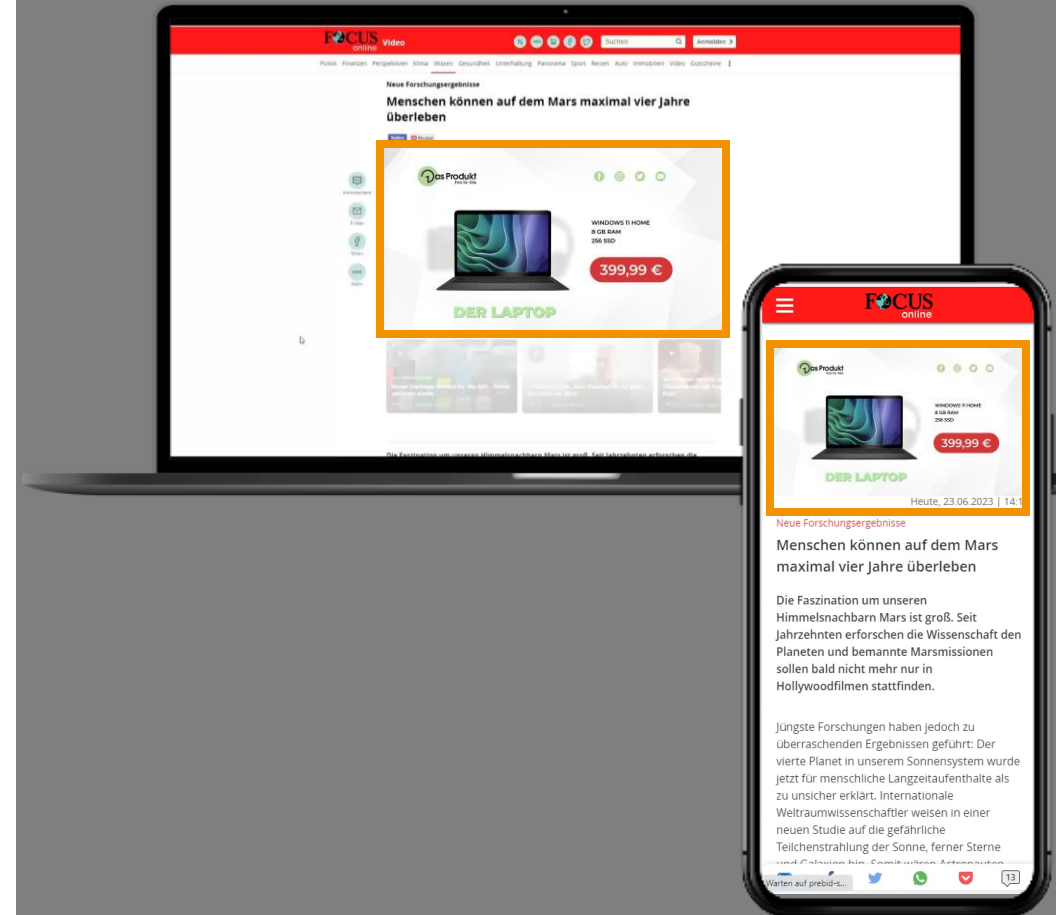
FOCUS online Video

Suchen

Anmelden

Politik Finanzen Perspektiven Klima Wissen Gesundheit Unterhaltung Panorama Sport Reisen Auto Immobilien Video Gutscheine

Neue Forschungsergebnisse

Menschen können auf dem Mars maximal vier Jahre überleben

Das Produkt

WINDOWS 11 HOME
8 GB RAM
256 SSD

399,99 €

DER LAPTOP

FOCUS online

Das Produkt

WINDOWS 11 HOME
8 GB RAM
256 SSD

399,99 €

DER LAPTOP

Heute, 23.06.2023 | 14:1

Neue Forschungsergebnisse

Menschen können auf dem Mars maximal vier Jahre überleben

Die Faszination um unseren Himmelsnachbarn Mars ist groß. Seit Jahrzehnten erforschen die Wissenschaft den Planeten und bemannte Marsmissionen sollen bald nicht mehr nur in Hollywoodfilmen stattfinden.

Jüngste Forschungen haben jedoch zu überraschenden Ergebnissen geführt: Der vierte Planet in unserem Sonnensystem wurde jetzt für menschliche Langzeitaufenthalte als zu unsicher erklärt. Internationale Weltraumwissenschaftler weisen in einer neuen Studie auf die gefährliche Teilchenstrahlung der Sonne, ferner Sterne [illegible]

Warten auf prebid-s...

13